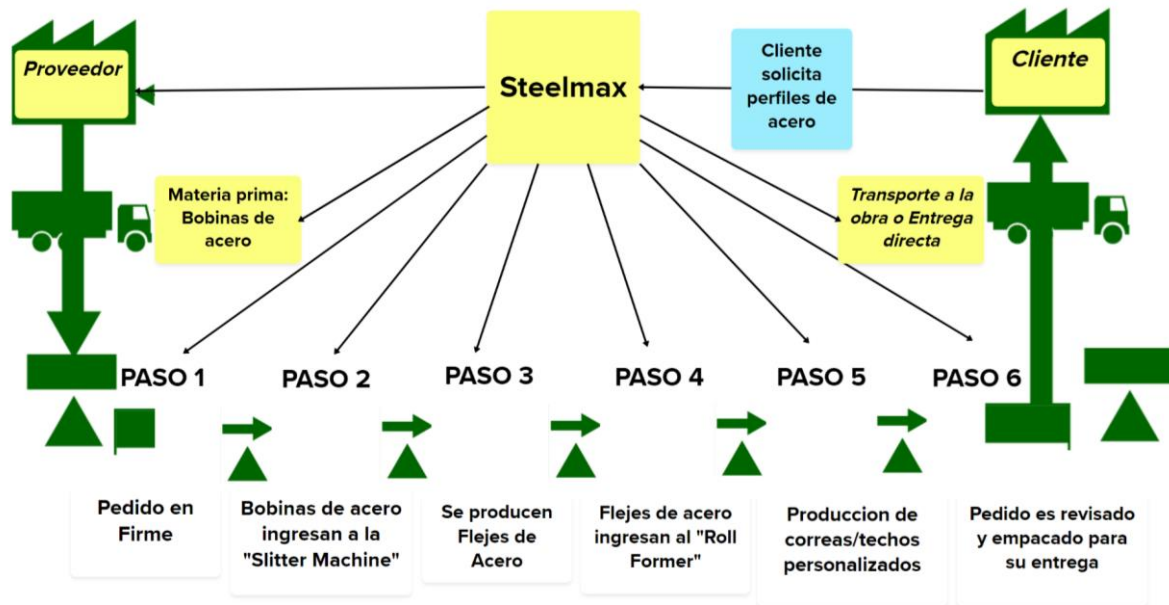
Proveedor

Steelmax

Cliente solicita perfiles de acero

Cliente

Materia prima: Bobinas de acero

Transporte a la obra o Entrega directa

PASO 1

PASO 2

PASO 3

PASO 4

PASO 5

PASO 6

Pedido en Firme

Bobinas de acero ingresan a la "Slitter Machine"

Se producen Flejes de Acero

Flejes de acero ingresan al "Roll Former"

Produccion de correas/techos personalizados

Pedido es revisado y empacado para su entrega